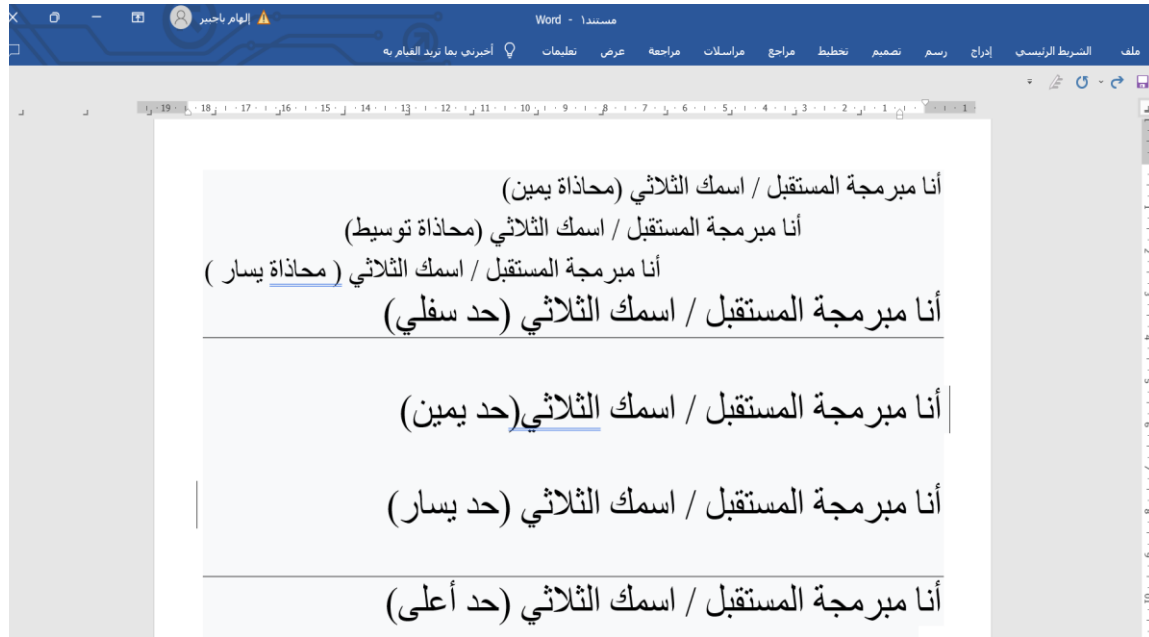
مستند١ - Word
إلهام باجبير

ملف الشريط الرئيسي إدراج رسم تصميم تخطيط مراجع مراسلات مراجعة عرض تعليمات أخبرني بما تريد القيام به

أنا مبرمجة المستقبل / اسمك الثلاثي (محاذاة يمين)

أنا مبرمجة المستقبل / اسمك الثلاثي (محاذاة توسيط)

أنا مبرمجة المستقبل / اسمك الثلاثي ( محاذاة يسار )

أنا مبرمجة المستقبل / اسمك الثلاثي (حد سفلي)

أنا مبرمجة المستقبل / اسمك الثلاثي(حد يمين)

أنا مبرمجة المستقبل / اسمك الثلاثي (حد يسار)

أنا مبرمجة المستقبل / اسمك الثلاثي (حد أعلى)